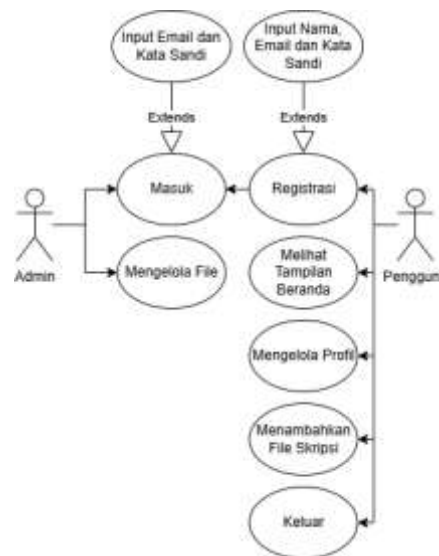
Input Email dan Kata Sandi

Input Nama, Email dan Kata Sandi

Extends

Extends

Masuk

Registrasi

Admin

Mengelola File

Melihat Tampilan Beranda

Penggun

Mengelola Profil

Menambahkan File Skripsi

Keluar